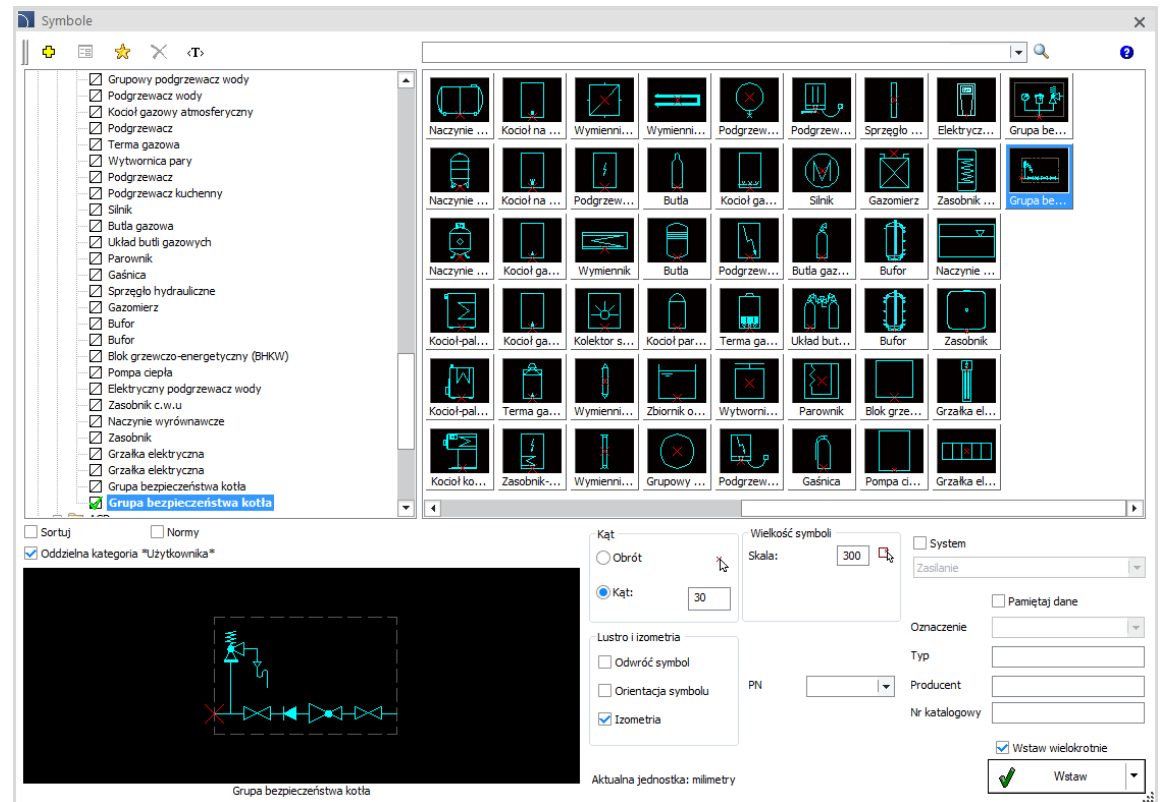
Symbole

Grupowy podgrzewacz wody
Podgrzewacz wody
Kocioł gazowy atmosferyczny
Podgrzewacz
Terma gazowa
Wytwornica pary
Podgrzewacz
Podgrzewacz kuchenny
Silnik
Butla gazowa
Układ butli gazowych
Parownik
Gaśnica
Sprzęgło hydrauliczne
Gazomierz
Bufor
Bufor
Blok grzewczo-energetyczny (BHKW)
Pompa ciepła
Elektryczny podgrzewacz wody
Zasobnik c.w.u
Naczynie wyrównawcze
Zasobnik
Grzałka elektryczna
Grzałka elektryczna
Grupa bezpieczeństwa kotła
Grupa bezpieczeństwa kotła

Naczynie ... | Kocioł na ... | Wymienni... | Wymienni... | Podgrzew... | Podgrzew... | Sprzęgło ... | Elektrycz... | Grupa be...
Naczynie ... | Kocioł na ... | Podgrzew... | Butla | Kocioł ga... | Silnik | Gazomierz | Zasobnik ... | Grupa be...
Naczynie ... | Kocioł ga... | Wymiennik | Butla | Podgrzew... | Butla gaz... | Bufor | Naczynie ...
Kocioł-pal... | Kocioł ga... | Kolektor s... | Kocioł par... | Terma ga... | Układ but... | Bufor | Zasobnik
Kocioł-pal... | Terma ga... | Wymienni... | Zbiornik o... | Wytworni... | Parownik | Blok grze... | Grzałka el...
Kocioł ko... | Zasobnik-... | Wymienni... | Grupowy ... | Podgrzew... | Gaśnica | Pompa ci... | Grzałka el...

Sortuj
Normy
Oddzielna kategoria *Użytkownika*

Grupa bezpieczeństwa kotła

Kąt
Obrót
Kąt: 30

Wielkość symboli
Skala: 300

Lustro i izometria
Odwróć symbol
Orientacja symbolu
Izometria

PN

Aktualna jednostka: milimetry

System
Zasilanie
Pamiętaj dane
Oznaczenie
Typ
Producent
Nr katalogowy
Wstaw wielokrotnie
Wstaw